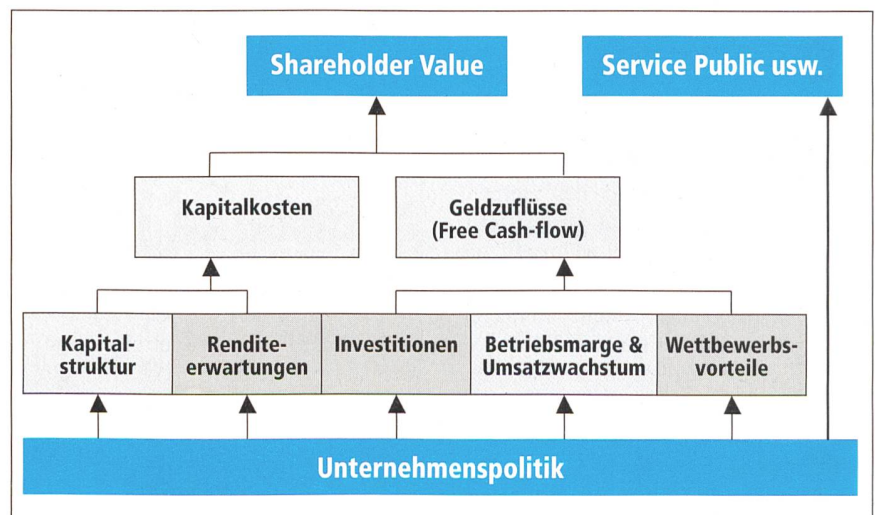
Shareholder Value

Service Public usw.

Kapitalkosten

Geldzuflüsse (Free Cash-flow)

Kapitalstruktur

Renditeerwartungen

Investitionen

Betriebsmarge & Umsatzwachstum

Wettbewerbsvorteile

Unternehmenspolitik